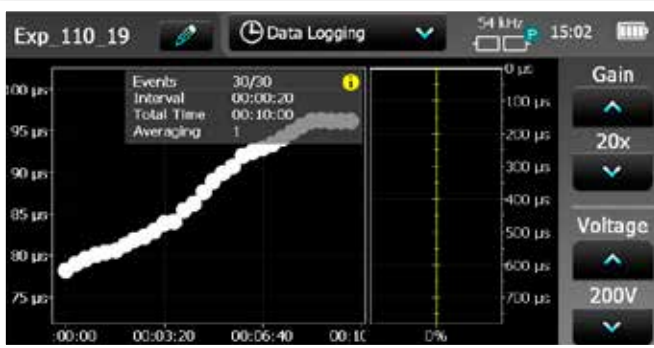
Exp_110_19

Data Logging

54 kHz

P

15:02

Events 30/30
Interval 00:00:20
Total Time 00:10:00
Averaging 1

100 µs
95 µs
90 µs
85 µs
80 µs
75 µs

00:00
00:03:20
00:06:40
00:10

0 µs
100 µs
200 µs
300 µs
400 µs
500 µs
600 µs
700 µs

0%

Gain

20x

Voltage

200V